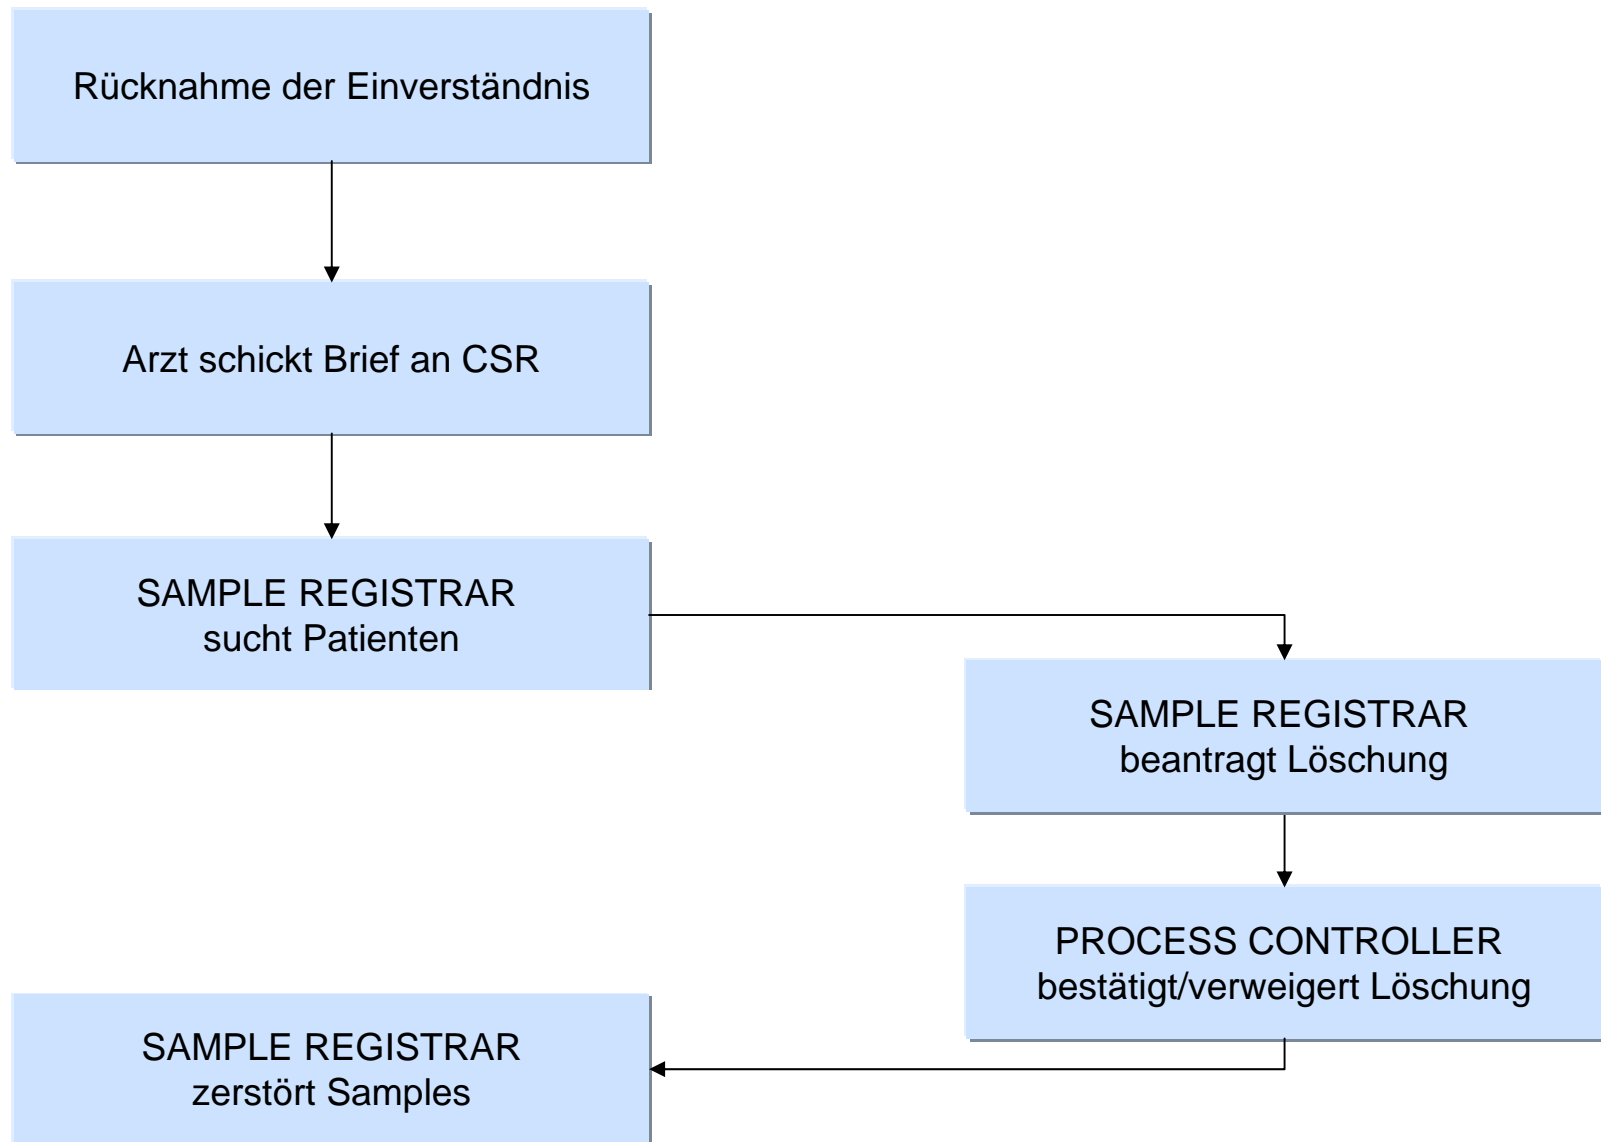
Rücknahme der Einverständnis

Arzt schickt Brief an CSR

SAMPLE REGISTRAR
sucht Patienten

SAMPLE REGISTRAR
beantragt Löschung

PROCESS CONTROLLER
bestätigt/verweigert Löschung

SAMPLE REGISTRAR
zerstört Samples